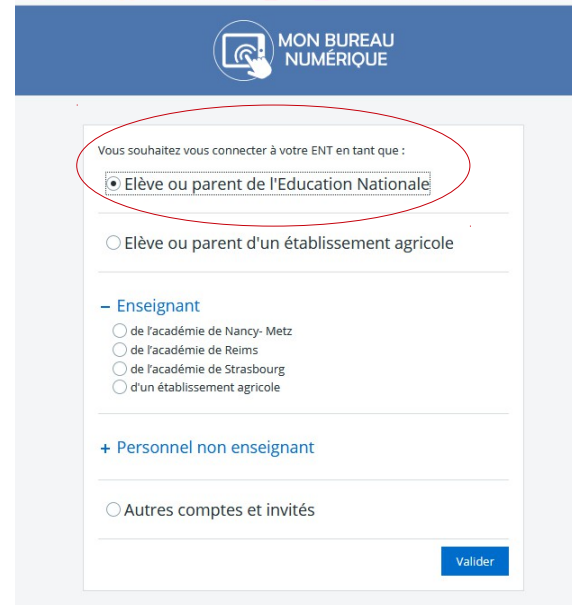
MON BUREAU NUMÉRIQUE

Vous souhaitez vous connecter à votre ENT en tant que :

Elève ou parent de l'Education Nationale

Elève ou parent d'un établissement agricole

– Enseignant

de l'académie de Nancy- Metz

de l'académie de Reims

de l'académie de Strasbourg

d'un établissement agricole

+ Personnel non enseignant

Autres comptes et invités

Valider